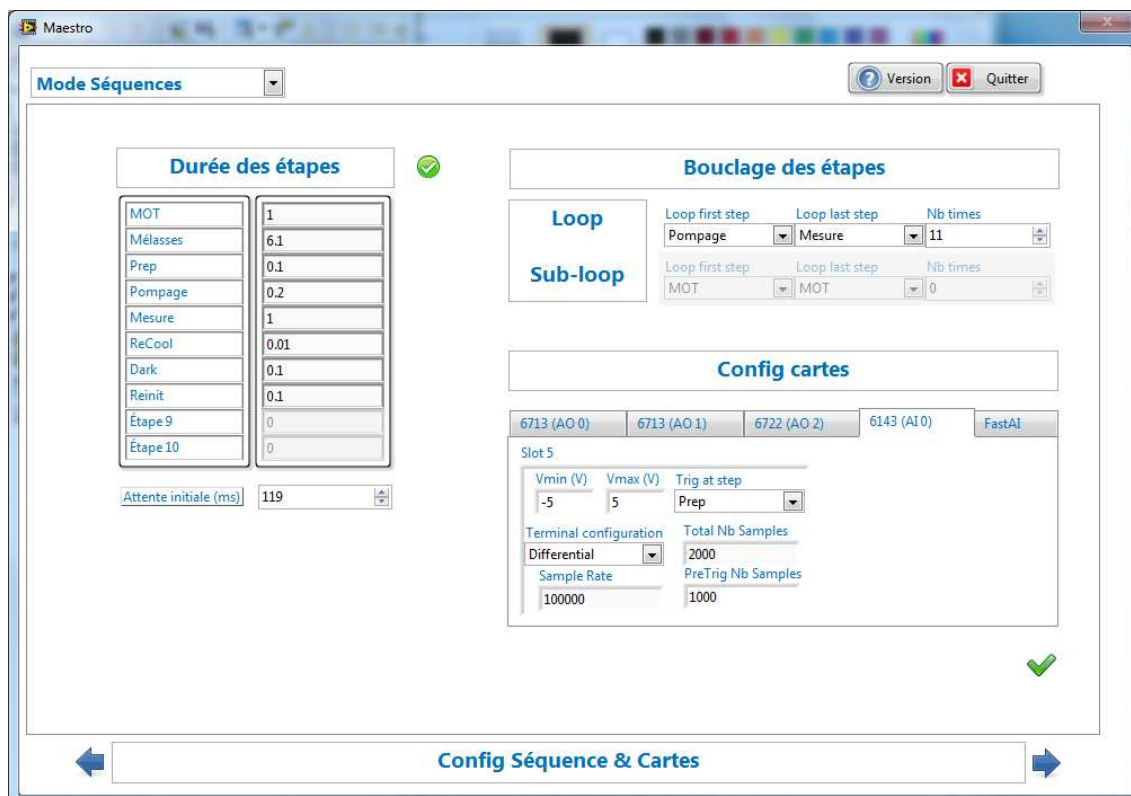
Maestro

Mode Séquences

Version
Quitter

Durée des étapes

| | |
|---|---|
| MOT | 1 |
| Mélasses | 6.1 |
| Prep | 0.1 |
| Pompage | 0.2 |
| Mesure | 1 |
| ReCool | 0.01 |
| Dark | 0.1 |
| Reinit | 0.1 |
| Étape 9 | 0 |
| Étape 10 | 0 |

Attente initiale (ms) 119

Bouclage des étapes

Loop
Loop first step: Pompage
Loop last step: Mesure
Nb times: 11

Sub-loop
Loop first step: MOT
Loop last step: MOT
Nb times: 0

Config cartes

6713 (AO 0)
6713 (AO 1)
6722 (AO 2)
6143 (AI 0)
FastAI

Slot 5
Vmin (V) -5
Vmax (V) 5
Trig at step Prep
Terminal configuration Differential
Total Nb Samples 2000
Sample Rate 100000
PreTrig Nb Samples 1000

Config Séquence & Cartes